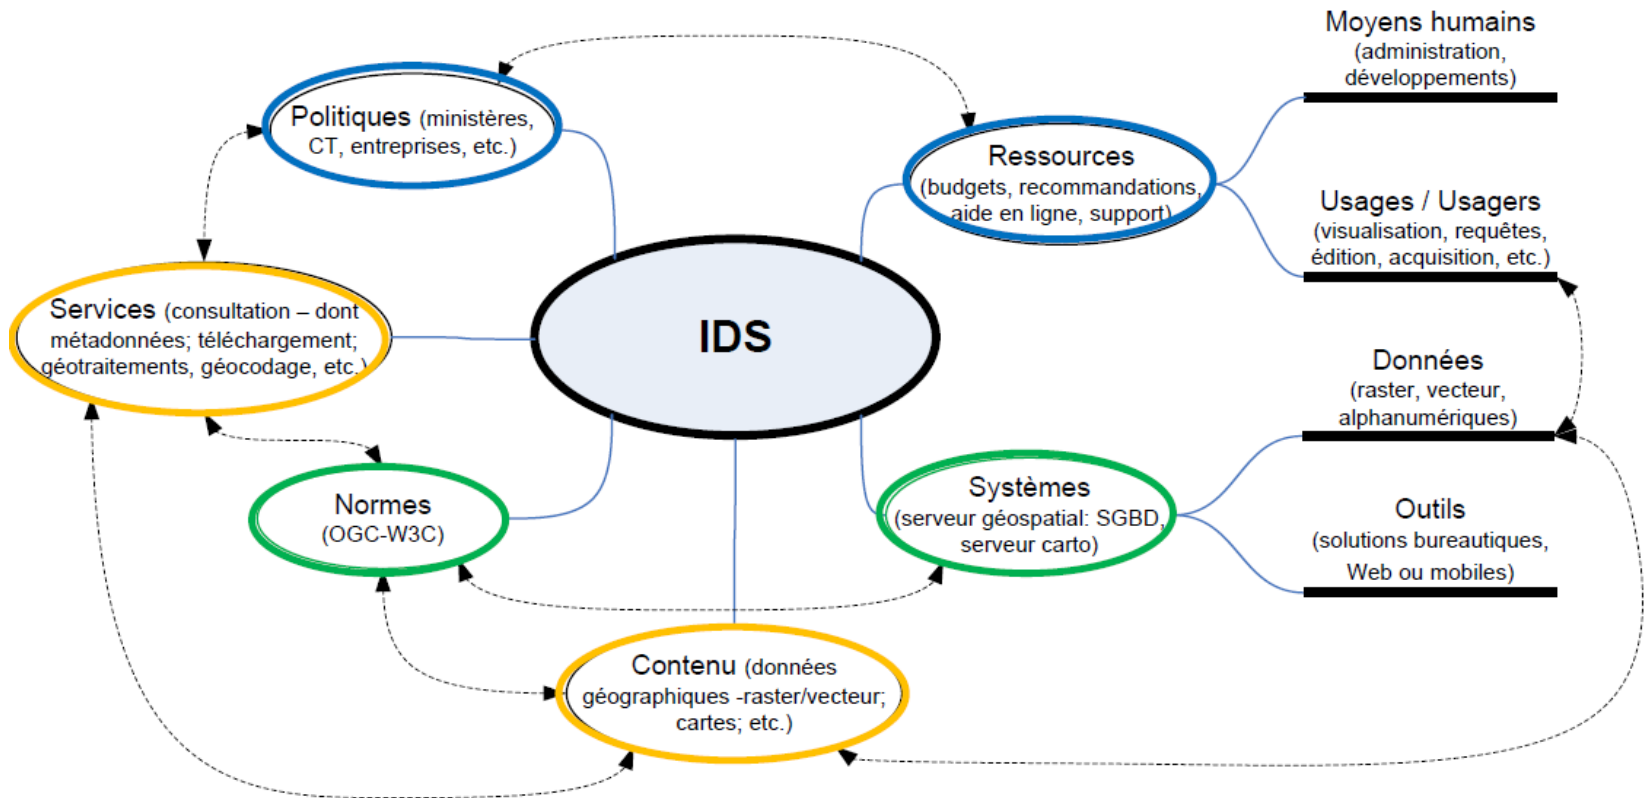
Moyens humains (administration, développements)

Politiques (ministères, CT, entreprises, etc.)

Ressources (budgets, recommandations, aide en ligne, support)

Usages / Usagers (visualisation, requêtes, édition, acquisition, etc.)

Services (consultation – dont métadonnées; téléchargement; géotraitements, géocodage, etc.)

IDS

Données (raster, vecteur, alphanumériques)

Normes (OGC-W3C)

Systèmes (serveur géospatial: SGBD, serveur carto)

Outils (solutions bureautiques, Web ou mobiles)

Contenu (données géographiques -raster/vecteur; cartes; etc.)